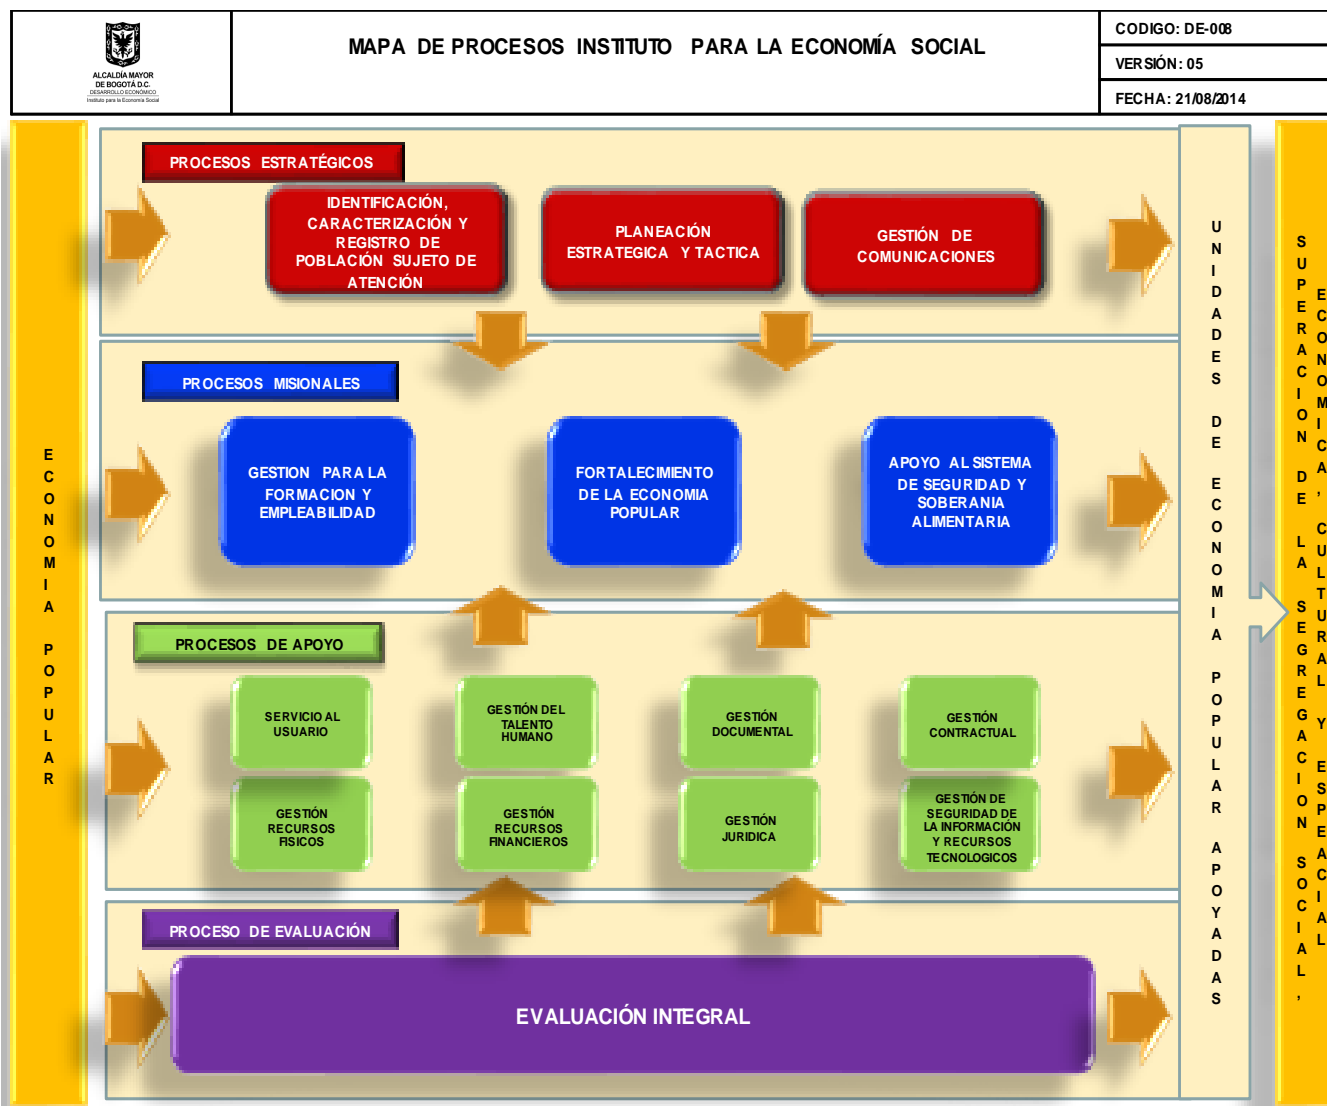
ALCALDÍA MAYOR DE BOGOTÁ D.C.
DESARROLLO ECONÓMICO
Instituto para la Economía Social

MAPA DE PROCESOS INSTITUTO PARA LA ECONOMÍA SOCIAL

CODIGO: DE-008
VERSIÓN: 05
FECHA: 21/08/2014

ECONOMIA POPULAR

PROCESOS ESTRATÉGICOS

IDENTIFICACIÓN, CARACTERIZACIÓN Y REGISTRO DE POBLACIÓN SUJETO DE ATENCIÓN

PLANEACIÓN ESTRATEGICA Y TACTICA

GESTIÓN DE COMUNICACIONES

PROCESOS MISIONALES

GESTION PARA LA FORMACION Y EMPLEABILIDAD

FORTALECIMIENTO DE LA ECONOMIA POPULAR

APOYO AL SISTEMA DE SEGURIDAD Y SOBERANIA ALIMENTARIA

PROCESOS DE APOYO

SERVICIO AL USUARIO

GESTIÓN DEL TALENTO HUMANO

GESTIÓN DOCUMENTAL

GESTIÓN CONTRACTUAL

GESTIÓN RECURSOS FISICOS

GESTIÓN RECURSOS FINANCIEROS

GESTIÓN JURIDICA

GESTIÓN DE SEGURIDAD DE LA INFORMACIÓN Y RECURSOS TECNOLOGICOS

PROCESO DE EVALUACIÓN

EVALUACIÓN INTEGRAL

UNIDADES DE ECONOMIA POPULAR APOYADAS

SUPERACION DE LA SEGREGACION SOCIAL,

ECONOMICA, CULTURAL Y ESPACIAL